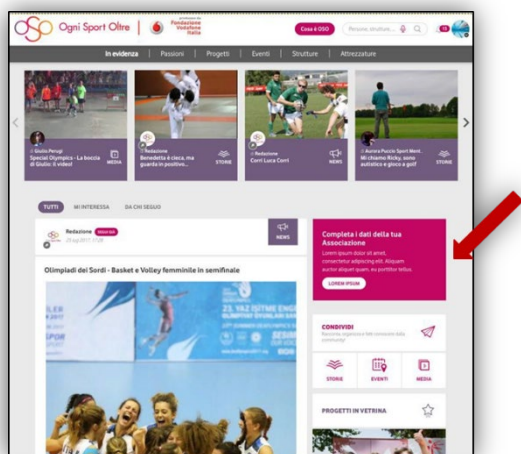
Ogni Sport Oltre | Fondazione Vodafone Italia

Cosa è OSO

In evidenza | Passioni | Progetti | Eventi | Strutture | Attrezzature

Giulio Perogi
Special Olympics - La boccia di Giulio: il video!
MEDIA

Redazione
Benedetta è cieca, ma guarda in positivo...
STORIE

Redazione
Corri Luca Corri
NEWS

Aurora Puccini Sport Mont.
Mi chiamo Ricky, sono autistico e gioco a golf
STORIE

TUTTI | MI INTERESSA | DA CHI SEGUO

Redazione
NEWS

Olimpiadi dei Sordi - Basket e Volley femminile in semifinale

Completa i dati della tua Associazione
Lorem ipsum dolor sit amet, consectetur adipiscing elit. Aliquam auctor aliquet quam, eu porttitor tellus.
LOREM IPSUM

CONDIVIDI

STORIE | EVENTI | MEDIA

PROGETTI IN VETRINA